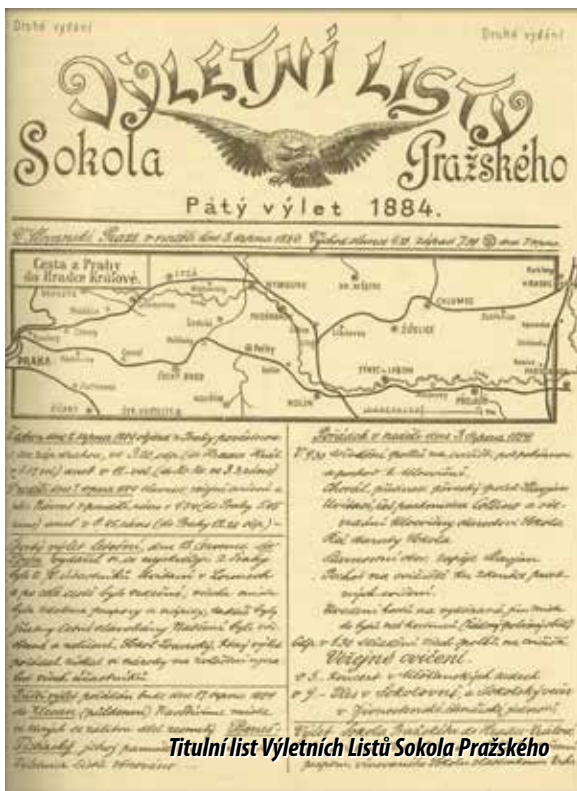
Druhé vydání

Druhé vydání

Výletní Listy Sokola Pražského

Pátý výlet 1884.

V Hradci Král. v neděli dne 3 srpna 1884 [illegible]

Cesta z Prahy do Hradce Králové.

LYSÁ

NYMBURK

PRAHA

POŘÍČANY

ŽIŽELICE

CHLUMEC

SADSKÁ

PEČKY

KOLÍN

ČESKÝ BROD

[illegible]

Pořádek v neděli dne 3 srpna 1884

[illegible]

Volné cvičení

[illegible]

Titulní list Výletních Listů Sokola Pražského